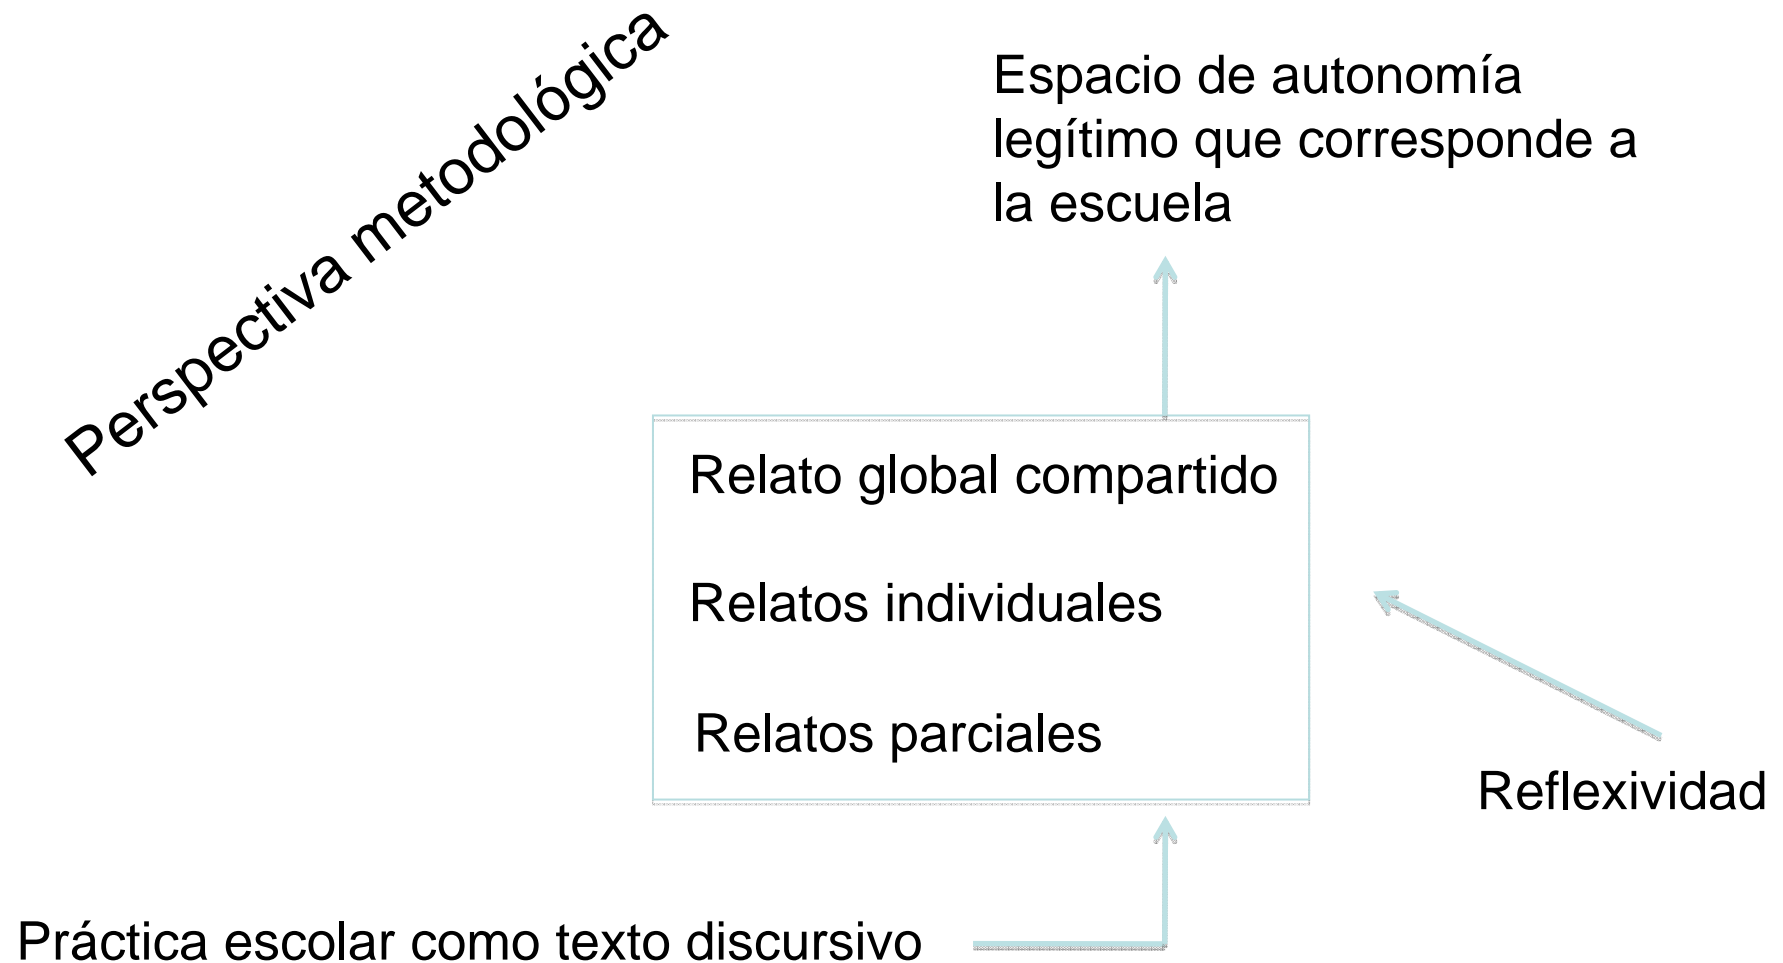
Perspectiva metodológica

Espacio de autonomía legítimo que corresponde a la escuela

Relato global compartido

Relatos individuales

Relatos parciales

Reflexividad

Práctica escolar como texto discursivo